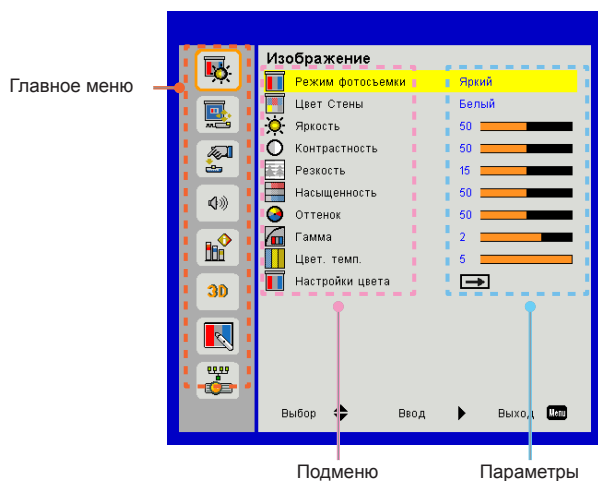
Главное меню

3D

Изображение

| | |
|---|---|
| Режим фотосьемки | Яркий |
| Цвет Стены | Белый |
| Яркость | 50 |
| Контрастность | 50 |
| Резкость | 15 |
| Насыщенность | 50 |
| Оттенок | 50 |
| Гамма | 2 |
| Цвет. темп. | 5 |
| Настройки цвета | |

Выбор Ввод Выход Menu

Подменю

Параметры